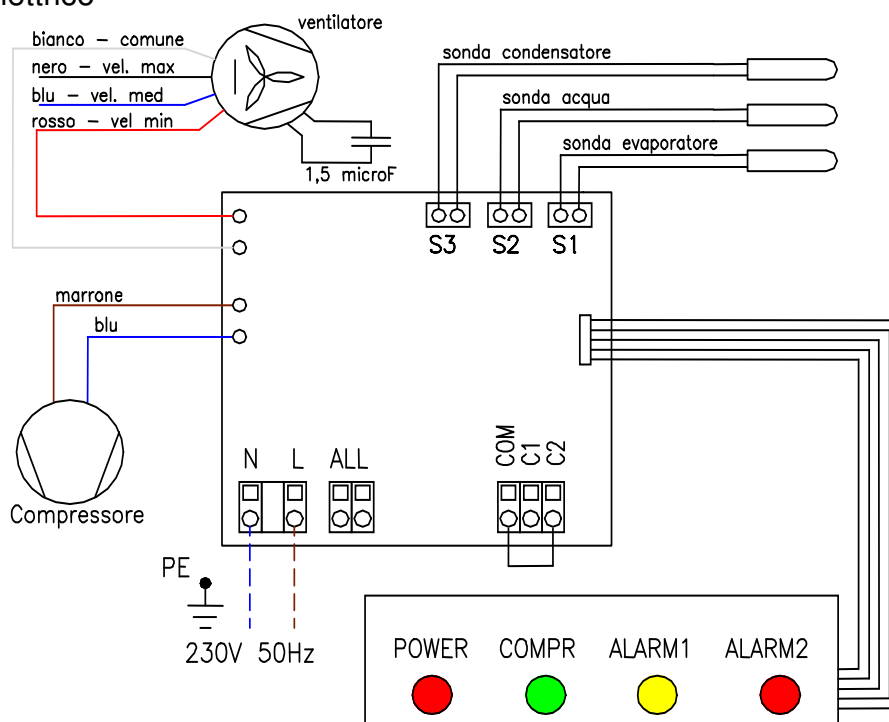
ventilatore

bianco – comune
nero – vel. max
blu – vel. med
rosso – vel min

1,5 microF

sonda condensatore
sonda acqua
sonda evaporatore

S3 S2 S1

marrone
blu

Compressore

N L ALL

COM C1 C2

PE

230V 50Hz

POWER COMPR ALARM1 ALARM2